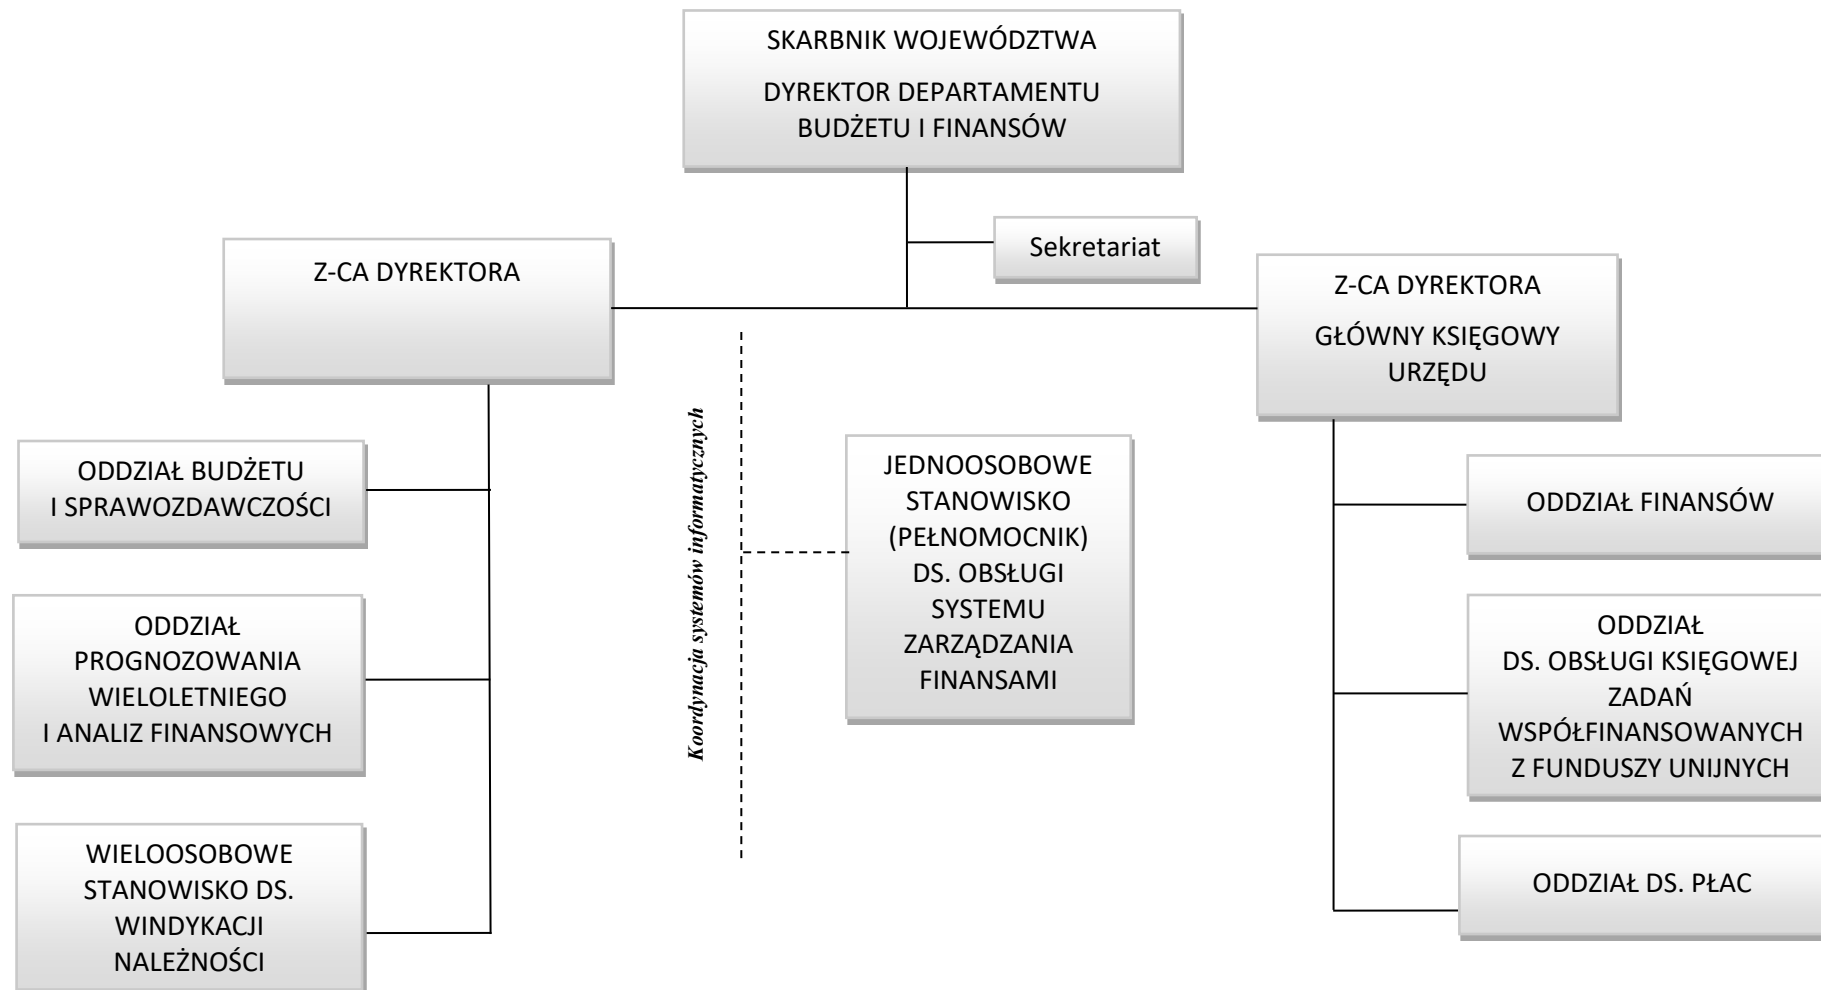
SKARBNIK WOJEWÓDZTWA

DYREKTOR DEPARTAMENTU BUDŻETU I FINANSÓW

Sekretariat

Z-CA DYREKTORA

Z-CA DYREKTORA

GŁÓWNY KSIĘGOWY URZĘDU

ODDZIAŁ BUDŻETU I SPRAWOZDAWCZOŚCI

ODDZIAŁ PROGNOZOWANIA WIELOLETNIEGO I ANALIZ FINANSOWYCH

WIELOOSOBOWE STANOWISKO DS. WINDYKACJI NALEŻNOŚCI

Koordynacja systemów informatycznych

JEDNOOSOBOWE STANOWISKO (PEŁNOMOCNIK) DS. OBSŁUGI SYSTEMU ZARZĄDZANIA FINANSAMI

ODDZIAŁ FINANSÓW

ODDZIAŁ DS. OBSŁUGI KSIĘGOWEJ ZADAŃ WSPÓŁFINANSOWANYCH Z FUNDUSZY UNIJNYCH

ODDZIAŁ DS. PŁAC